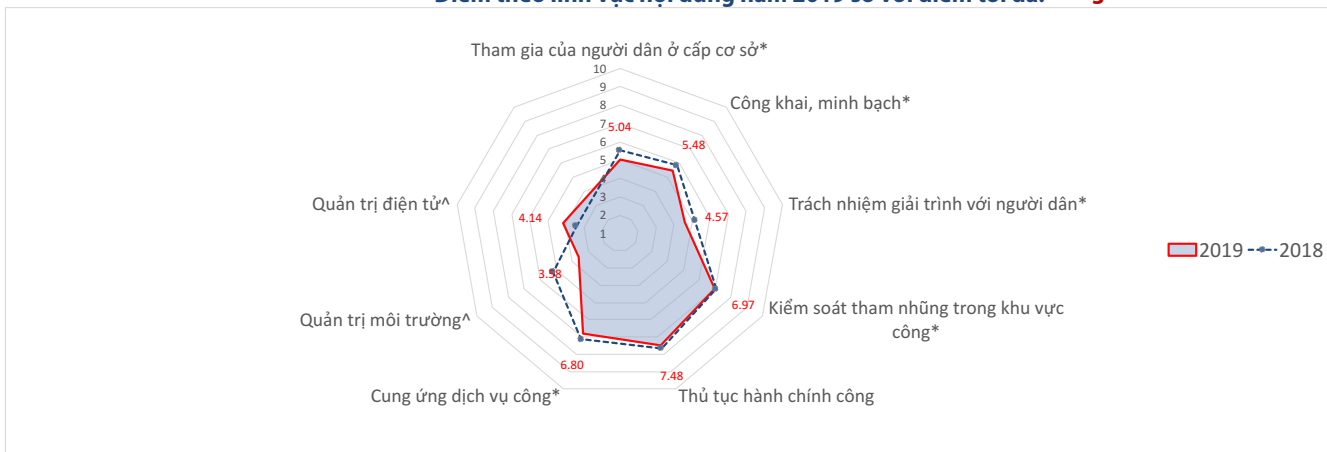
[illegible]

Tham gia của người dân ở cấp cơ sở*

10
9
8
7
6
5
4
3
2
1

5.04

Công khai, minh bạch*

5.48

Trách nhiệm giải trình với người dân*

4.57

Kiểm soát tham nhũng trong khu vực công*

6.97

Thủ tục hành chính công

7.48

Cung ứng dịch vụ công*

6.80

Quản trị môi trường^

3.58

Quản trị điện tử^

4.14

2019 2018